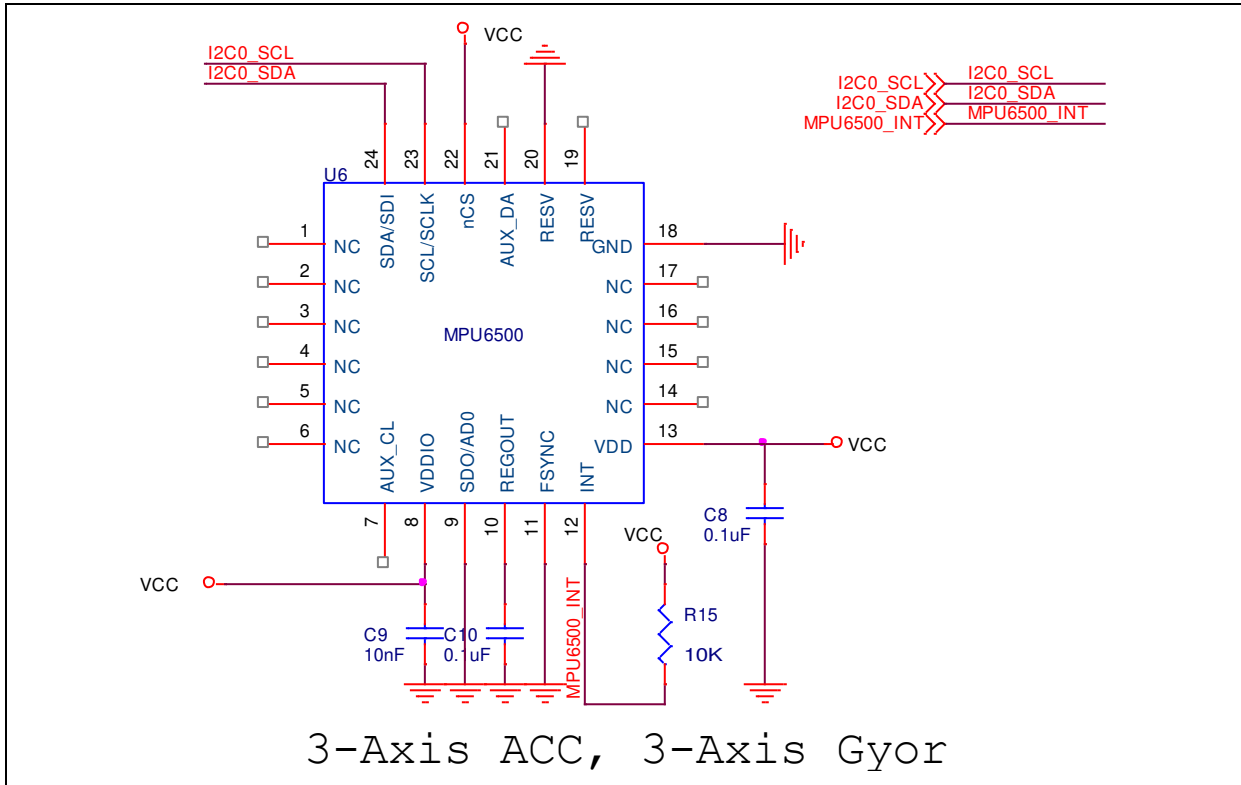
VCC

I2C0_SCL
I2C0_SDA

I2C0_SCL I2C0_SCL
I2C0_SDA I2C0_SDA
MPU6500_INT MPU6500_INT

U6

24 23 22 21 20 19
SDA/SDI SCL/SCLK nCS AUX_DA RESV RESV

1 NC
2 NC
3 NC
4 NC
5 NC
6 NC

MPU6500

GND 18
NC 17
NC 16
NC 15
NC 14
VDD 13

VCC

AUX_CL VDDIO SDO/AD0 REGOUT FSYNC INT
7 8 9 10 11 12

C8
0.1uF

VCC

VCC

R15
10K

C9
10nF

C10
0.1uF

MPU6500_INT

3-Axis ACC, 3-Axis Gyor